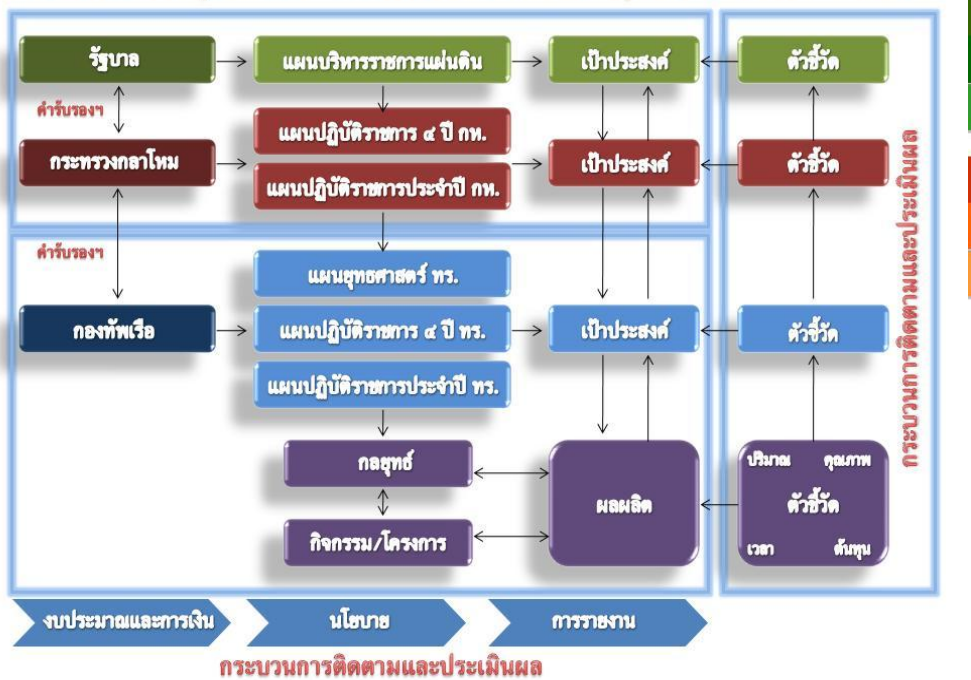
รัฐบาล

คำรับรองฯ

กระทรวงกลาโหม

คำรับรองฯ

กองทัพเรือ

แผนบริหารราชการแผ่นดิน

แผนปฏิบัติราชการ ๔ ปี กห.

แผนปฏิบัติราชการประจำปี กห.

แผนยุทธศาสตร์ ทร.

แผนปฏิบัติราชการ ๔ ปี ทร.

แผนปฏิบัติราชการประจำปี ทร.

กลยุทธ์

กิจกรรม/โครงการ

เป้าประสงค์

เป้าประสงค์

เป้าประสงค์

ผลผลิต

ตัวชี้วัด

ตัวชี้วัด

ตัวชี้วัด

ปริมาณ คุณภาพ ตัวชี้วัด เวลา ต้นทุน

กระบวนการติดตามและประเมินผล

งบประมาณและการเงิน

นโยบาย

การรายงาน

กระบวนการติดตามและประเมินผล